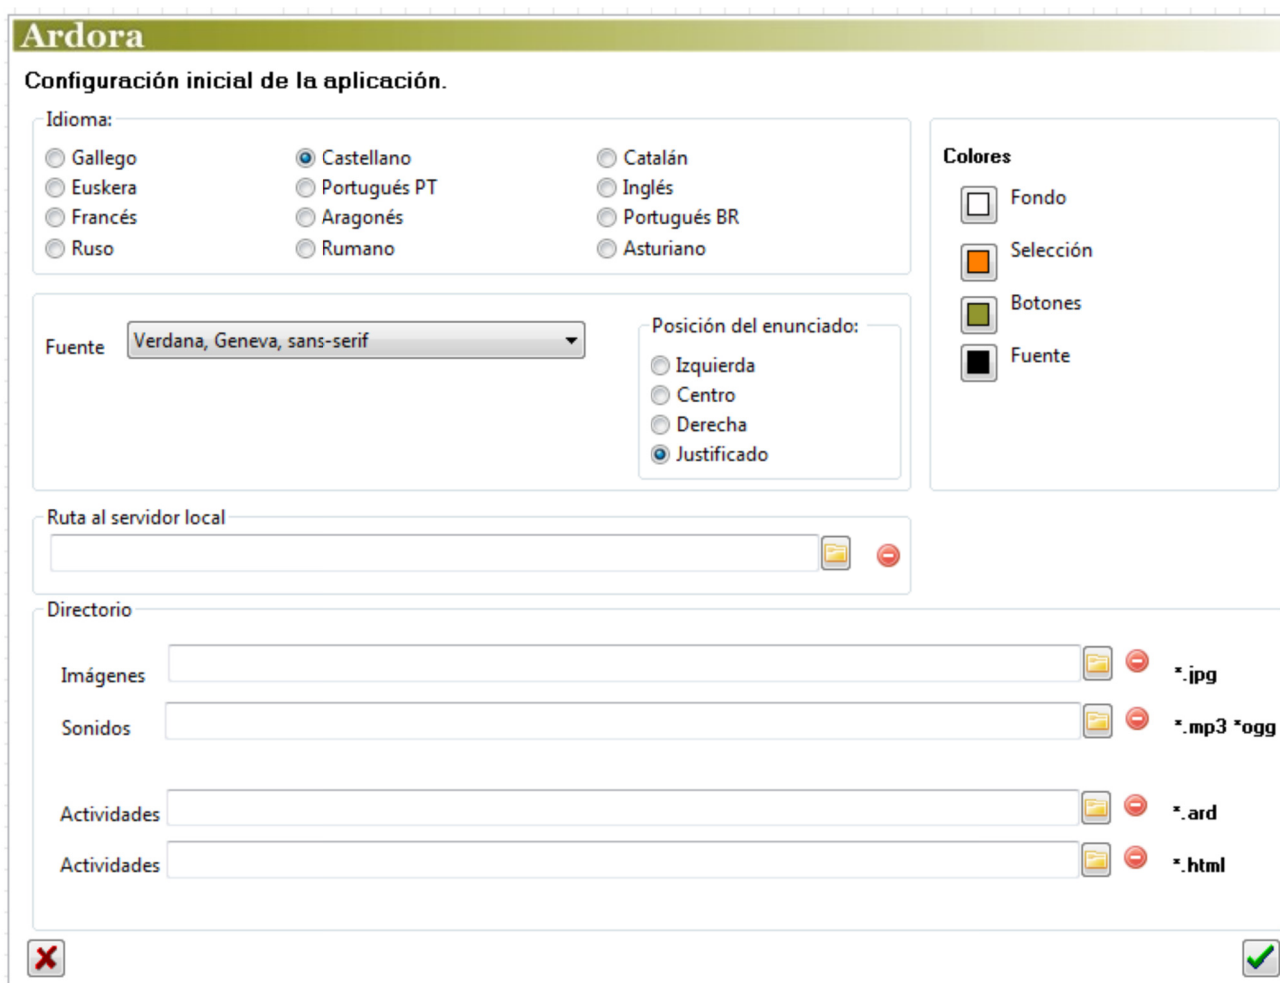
Ardora

Configuración inicial de la aplicación.

Idioma:

Gallego
Euskera
Francés
Ruso

Castellano
Portugués PT
Aragonés
Rumano

Catalán
Inglés
Portugués BR
Asturiano

Colores

Fondo
Selección
Botones
Fuente

Fuente Verdana, Geneva, sans-serif

Posición del enunciado:

Izquierda
Centro
Derecha
Justificado

Ruta al servidor local

Directorio

Imágenes *.jpg
Sonidos *.mp3 *ogg
Actividades *.ard
Actividades *.html